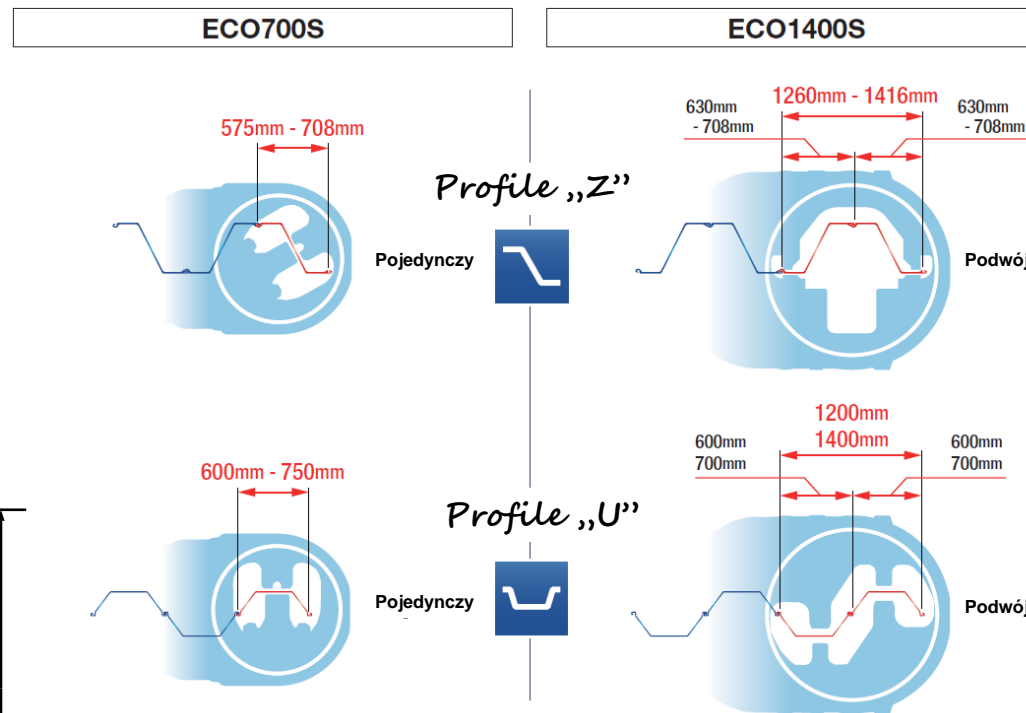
ECO700S

ECO1400S

575mm - 708mm

630mm - 708mm

1260mm - 1416mm

630mm - 708mm

Profile „Z''

Pojedynczy

Podwój

600mm - 750mm

600mm 700mm

1200mm 1400mm

600mm 700mm

Profile „U''

Pojedynczy

Podwój